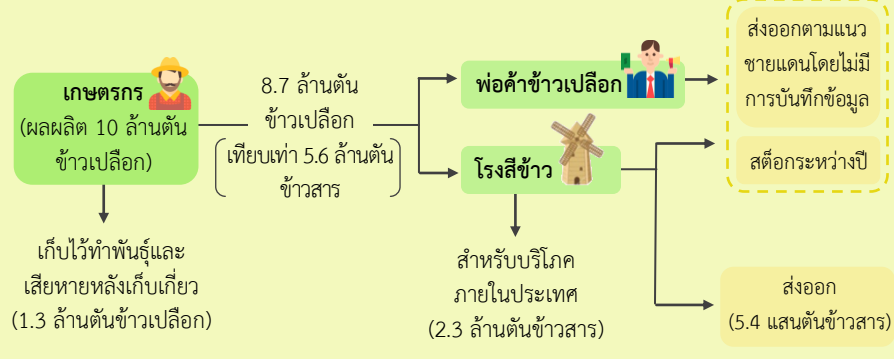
เกษตรกร
(ผลผลิต 10 ล้านตัน ข้าวเปลือก)

8.7 ล้านตัน ข้าวเปลือก
(เทียบเท่า 5.6 ล้านตัน ข้าวสาร)

พ่อค้าข้าวเปลือก

โรงสีข้าว

ส่งออกตามแนว ชายแดนโดยไม่มี การบันทึกข้อมูล

สต็อกระหว่างปี

เก็บไว้ทำพันธุ์และ เสียหายหลังเก็บเกี่ยว
(1.3 ล้านตันข้าวเปลือก)

สำหรับบริโภค ภายในประเทศ
(2.3 ล้านตันข้าวสาร)

ส่งออก
(5.4 แสนตันข้าวสาร)